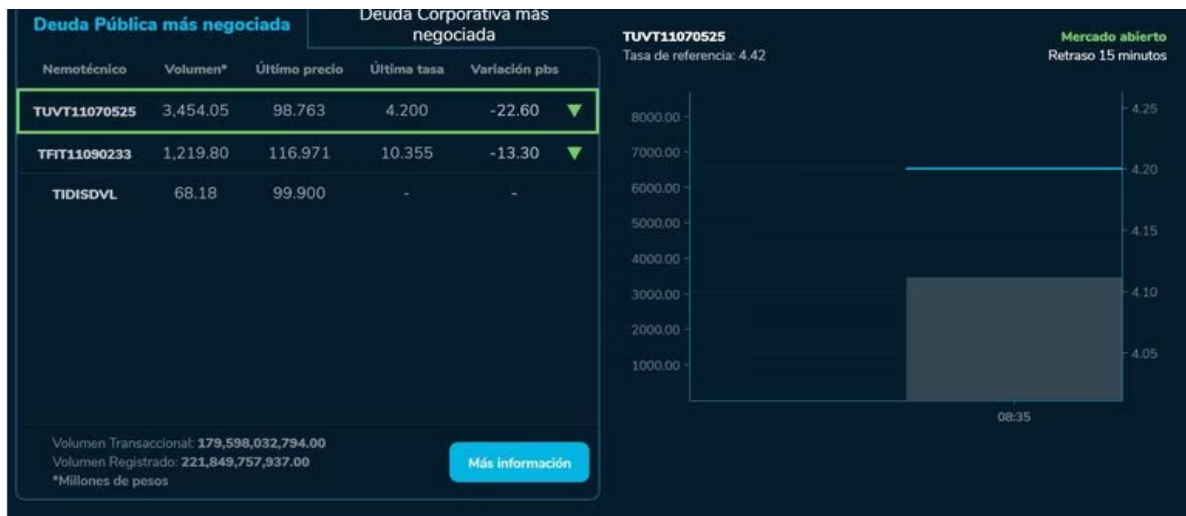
Deuda Pública más negociada | Deuda Corporativa más negociada

| Nemotécnico | Volumen* | Último precio | Última tasa | Variación pbs |
|---|---|---|---|---|
| TUVT11070525 | 3,454.05 | 98.763 | 4.200 | -22.60 ▼ |
| TFIT11090233 | 1,219.80 | 116.971 | 10.355 | -13.30 ▼ |
| TIDISDVL | 68.18 | 99.900 | - | - |

Volumen Transaccional: 179,598,032,794.00
Volumen Registrado: 221,849,757,937.00
*Millones de pesos

Más información

TUVT11070525
Tasa de referencia: 4.42

Mercado abierto
Retraso 15 minutos

8000.00
7000.00
6000.00
5000.00
4000.00
3000.00
2000.00
1000.00

4.25
4.20
4.15
4.10
4.05

08:35